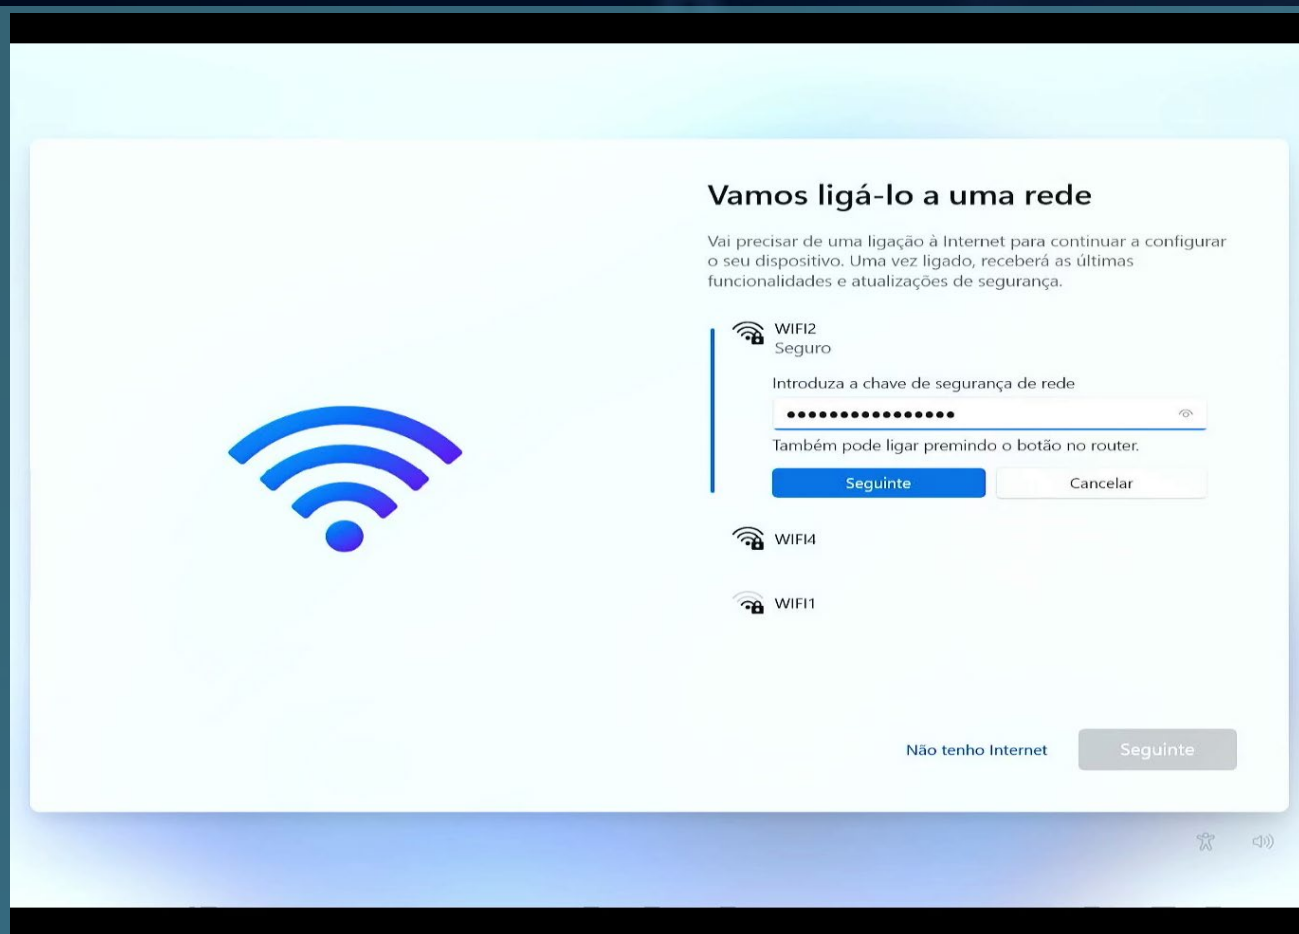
Vamos ligá-lo a uma rede

Vai precisar de uma ligação à Internet para continuar a configurar o seu dispositivo. Uma vez ligado, receberá as últimas funcionalidades e atualizações de segurança.

WIFI2
Seguro

Introduza a chave de segurança de rede

••••••••••••••••

Também pode ligar premindo o botão no router.

Seguinte

Cancelar

WIFI4

WIFI1

Não tenho Internet

Seguinte